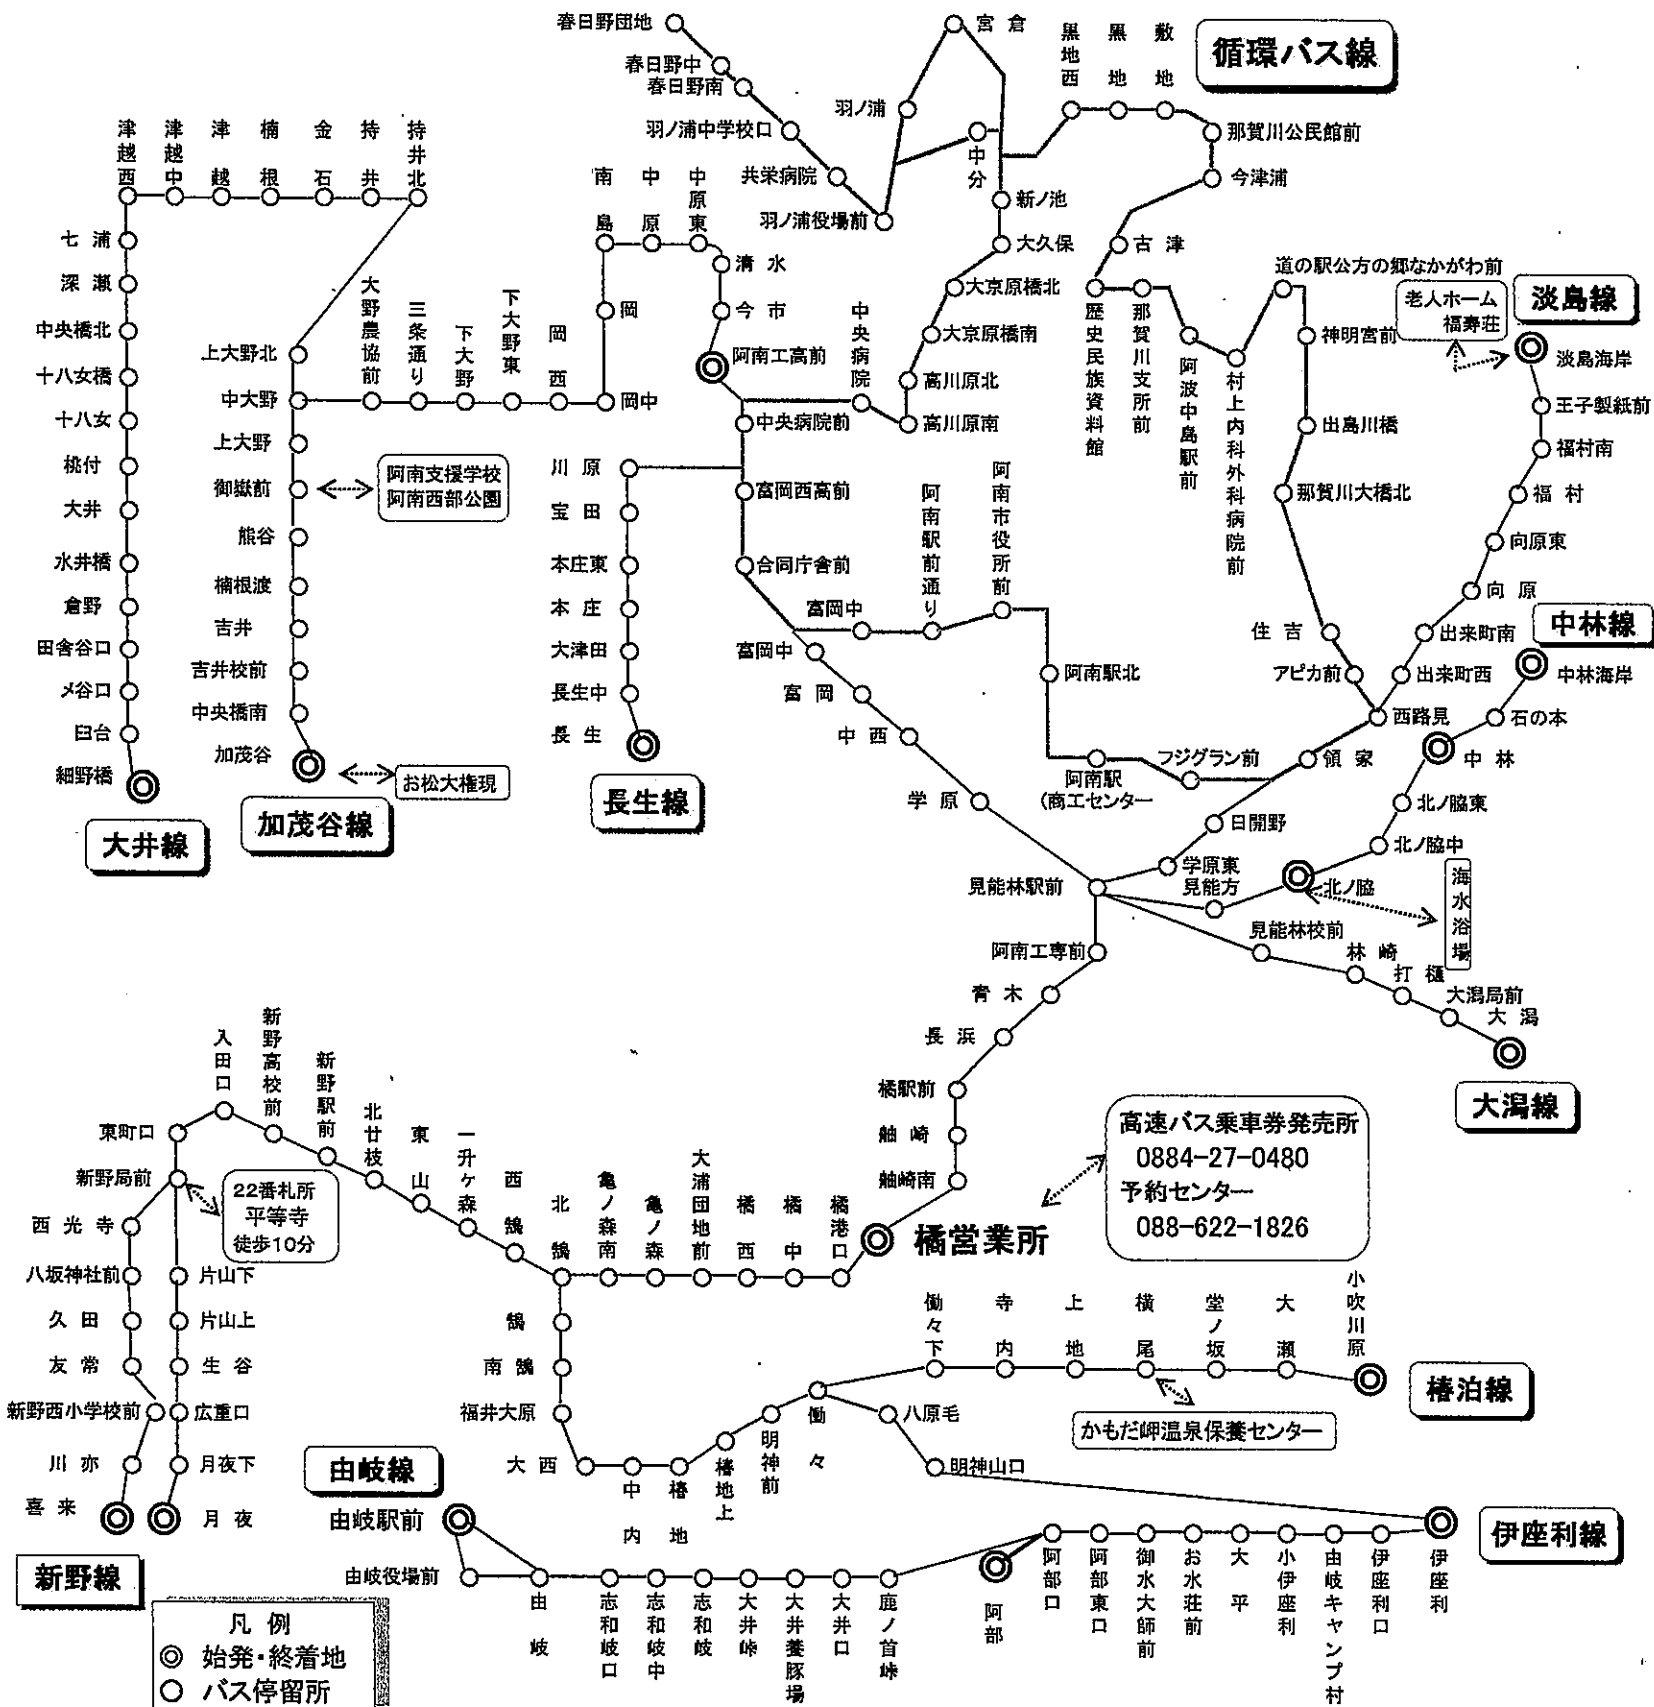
循環バス線

春日野団地
春日野中
春日野南
羽ノ浦中学校口
共栄病院
羽ノ浦役場前
羽ノ浦
宮倉
中分
新ノ池
大久保
黒地西
黒地
敷地
那賀川公民館前
今津浦
古津

津越西
津越中
津越
楠根
金石
持井
持井北

七浦
深瀬
中央橋北
十八女橋
十八女
桃付
大井
水井橋
倉野
田舎谷口
メ谷口
臼台
細野橋
大井線

上大野北
中大野
上大野
御嶽前
熊谷
楠根渡
吉井
吉井校前
中央橋南
加茂谷
加茂谷線
阿南支援学校
阿南西部公園
お松大権現

大野農協前
三条通り
下大野
下大野東
岡西
岡中
岡

南島
中原
中原東
清水
今市
阿南工高前
中央病院
中央病院前

川原
宝田
本庄東
本庄
大津田
長生中
長生
長生線

富岡西高前
合同庁舎前
富岡中
阿南駅前通り
阿南市役所前
阿南駅北
富岡中
富岡
中西
学原
阿南駅（商工センター
フジグラン前

大京原橋北
大京原橋南
高川原北
高川原南

歴史民族資料館
那賀川支所前
阿波中島駅前
村上内科外科病院前
道の駅公方の郷なかがわ前
神明宮前
出島川橋
那賀川大橋北
住吉
アピカ前

老人ホーム 福寿荘
淡島線
淡島海岸
王子製紙前
福村南
福村
向原東
向原
出来町南
出来町西
西路見
中林線
中林海岸
石の本
中林
領家
日開野
北ノ脇東
北ノ脇中
北ノ脇
海水浴場
学原東
見能方
見能林駅前
見能林校前
林崎
打樋
大潟局前
大潟
大潟線

阿南工専前
青木
長浜
橘駅前
舳崎
舳崎南
橘営業所
高速バス乗車券発売所
0884-27-0480
予約センター
088-622-1826

入田口
新野高校前
新野駅前
北廿枝
東山
一升ヶ森
西鵜
北鵜
亀ノ森南
亀ノ森
大浦団地前
橘西
橘中
橘港口

東町口
新野局前
22番札所
平等寺
徒歩10分
西光寺
八坂神社前
片山下
久田
片山上
友常
生谷
新野西小学校前
広重口
川弥
月夜下
喜来
月夜
新野線

鵜
南鵜
福井大原
大西
中内
椿地
椿地上
明神前
働々
八原毛
明神山口
由岐線

働々下
寺内
上地
横尾
堂ノ坂
大瀬
小吹川原
椿泊線
かもだ岬温泉保養センター

由岐駅前
由岐役場前
由岐
志和岐口
志和岐中
志和岐
大井峠
大井養豚場
大井口
鹿ノ首峠
阿部
阿部口
阿部東口
御水大師前
お水荘前
大平
小伊座利
由岐キャンプ村
伊座利口
伊座利
伊座利線

凡例
◎ 始発・終着地
○ バス停留所